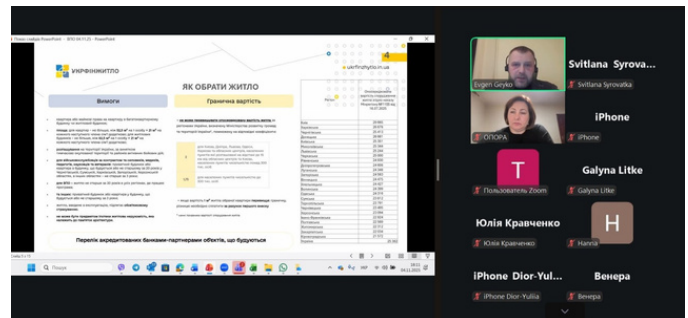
Показ слайдов PowerPoint - 3050.06.11.25 - PowerPoint

УКРФІНЖИТЛО

ukrfinzhytlo.gov.ua

ЯК ОБРАТИ ЖИТЛО

Вимоги

Гранична вартість

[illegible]

Перелік акредитованих банками-партнерами об'єктів, що будуються

Evgen Geyko

Svitlana Syrova...

Svitlana Syrovatka

ОПОРА

iPhone

iPhone

T

Galyna Litke

Пользователь Zoom

Galyna Litke

Юлія Кравченко

H

Юлія Кравченко

Наталія

iPhone Dior-Yul...

Венера

iPhone Dior-Yuliia

Венера